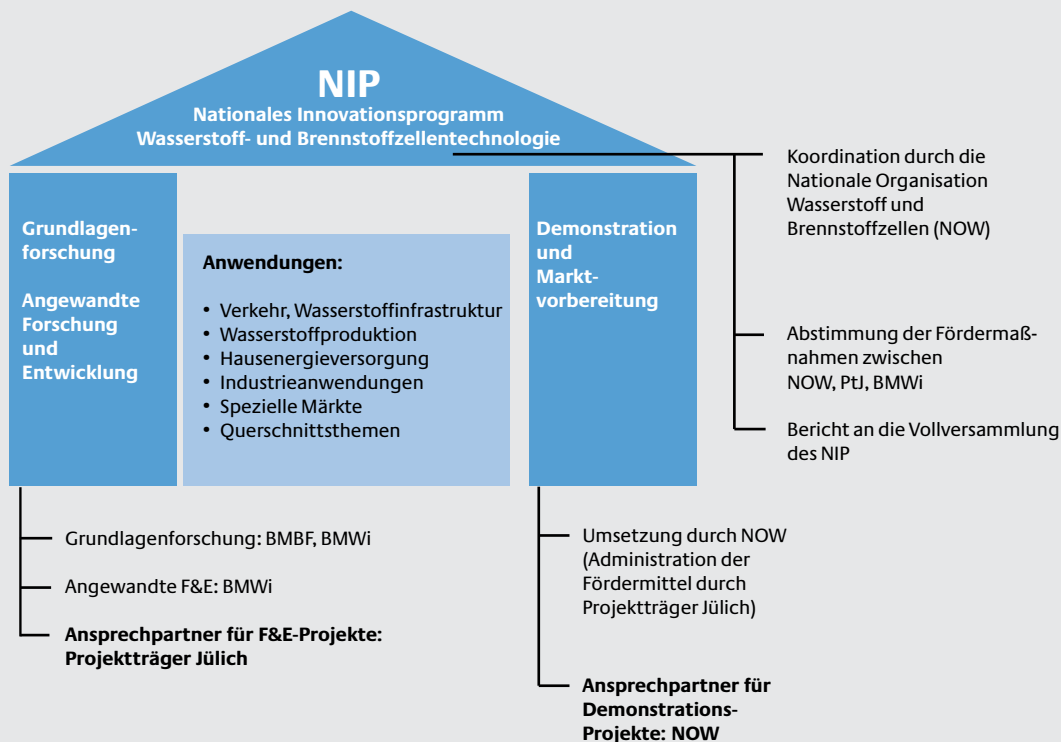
NIP
Nationales Innovationsprogramm
Wasserstoff- und Brennstoffzellentechnologie

Koordination durch die Nationale Organisation Wasserstoff und Brennstoffzellen (NOW)

Grundlagenforschung

Angewandte Forschung und Entwicklung

Anwendungen:

• Verkehr, Wasserstoffinfrastruktur
• Wasserstoffproduktion
• Hausenergieversorgung
• Industrieanwendungen
• Spezielle Märkte
• Querschnittsthemen

Demonstration und Marktvorbereitung

Abstimmung der Fördermaßnahmen zwischen NOW, PtJ, BMWi

Bericht an die Vollversammlung des NIP

Grundlagenforschung: BMBF, BMWi

Angewandte F&E: BMWi

Ansprechpartner für F&E-Projekte: Projektträger Jülich

Umsetzung durch NOW (Administration der Fördermittel durch Projektträger Jülich)

Ansprechpartner für Demonstrations-Projekte: NOW